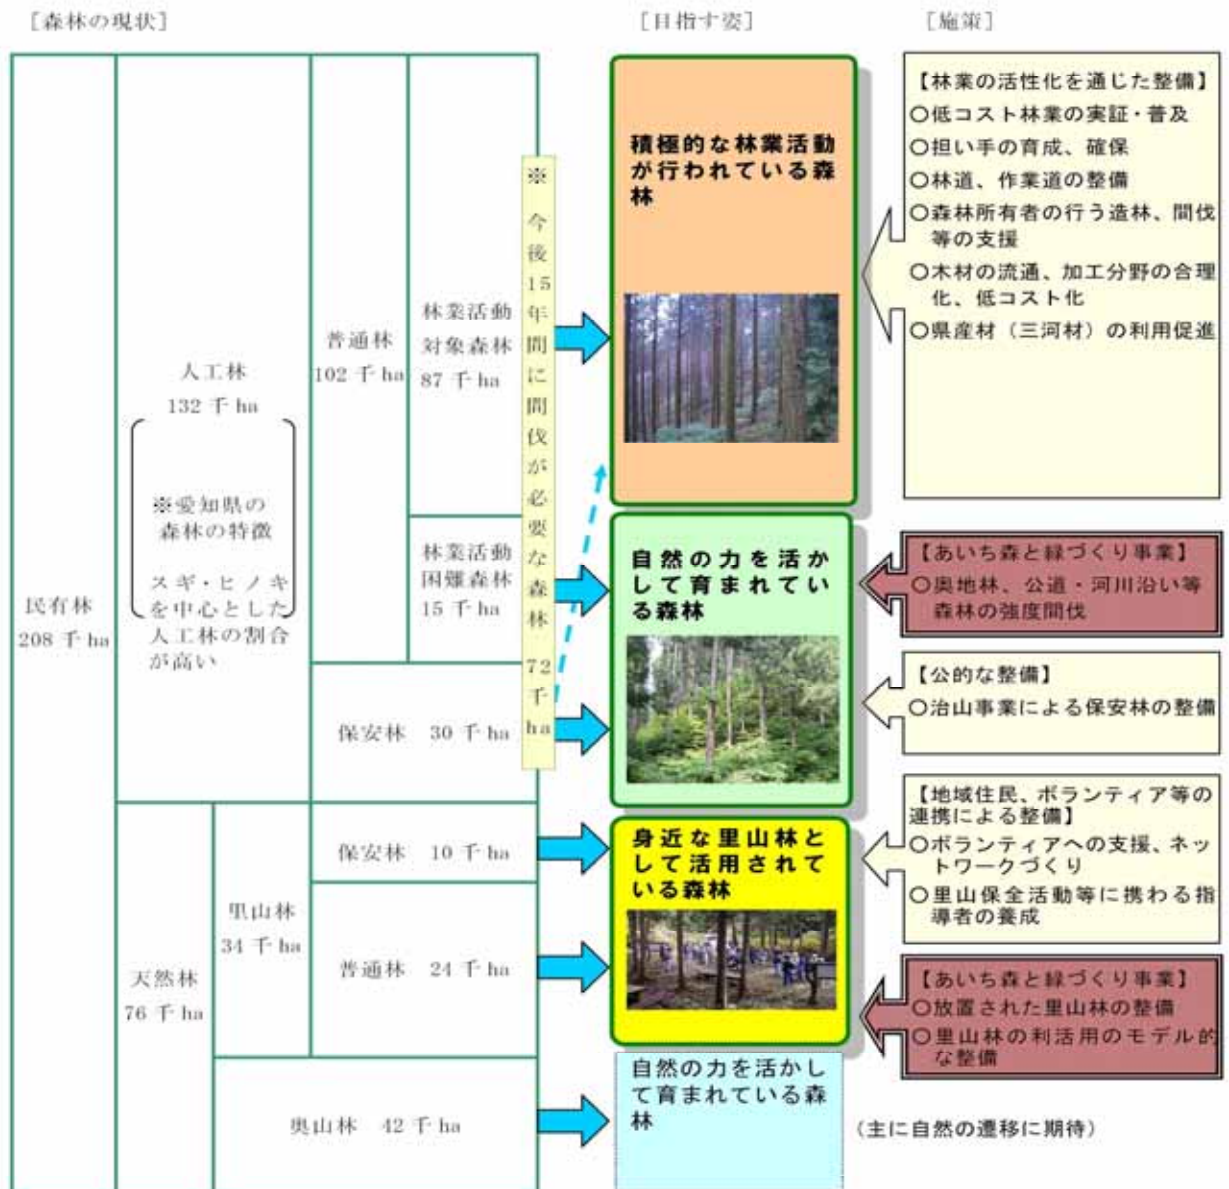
［森林の現状］

［目指す姿］

［施策］

民有林
208 千 ha

人工林
132 千 ha

※愛知県の森林の特徴
スギ・ヒノキを中心とした人工林の割合が高い

普通林
102 千 ha

林業活動対象森林
87 千 ha

林業活動困難森林
15 千 ha

保安林　30 千 ha

※今後15年間に間伐が必要な森林72千ha

天然林
76 千 ha

里山林
34 千 ha

保安林　10 千 ha

普通林　24 千 ha

奥山林　42 千 ha

積極的な林業活動が行われている森林

自然の力を活かして育まれている森林

身近な里山林として活用されている森林

自然の力を活かして育まれている森林

【林業の活性化を通じた整備】
○低コスト林業の実証・普及
○担い手の育成、確保
○林道、作業道の整備
○森林所有者の行う造林、間伐等の支援
○木材の流通、加工分野の合理化、低コスト化
○県産材（三河材）の利用促進

【あいち森と緑づくり事業】
○奥地林、公道・河川沿い等森林の強度間伐

【公的な整備】
○治山事業による保安林の整備

【地域住民、ボランティア等の連携による整備】
○ボランティアへの支援、ネットワークづくり
○里山保全活動等に携わる指導者の養成

【あいち森と緑づくり事業】
○放置された里山林の整備
○里山林の利活用のモデル的な整備

（主に自然の遷移に期待）